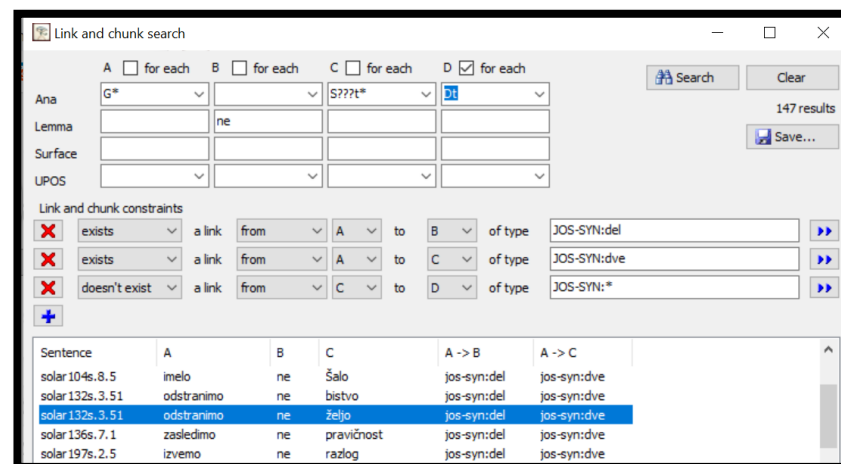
Link and chunk search

A for each B for each C for each D for each

Search Clear

147 results

Save...

Ana G* S???t* Dt

Lemma ne

Surface

UPOS

Link and chunk constraints

exists a link from A to B of type JOS-SYN:del

exists a link from A to C of type JOS-SYN:dve

doesn't exist a link from C to D of type JOS-SYN:*

| Sentence | A | B | C | A -> B | A -> C |
|---|---|---|---|---|---|
| solar104s.8.5 | imelo | ne | Šalo | jos-syn:del | jos-syn:dve |
| solar132s.3.51 | odstranimo | ne | bistvo | jos-syn:del | jos-syn:dve |
| solar132s.3.51 | odstranimo | ne | željo | jos-syn:del | jos-syn:dve |
| solar136s.7.1 | zasledimo | ne | pravičnost | jos-syn:del | jos-syn:dve |
| solar197s.2.5 | izvemo | ne | razlog | jos-syn:del | jos-syn:dve |